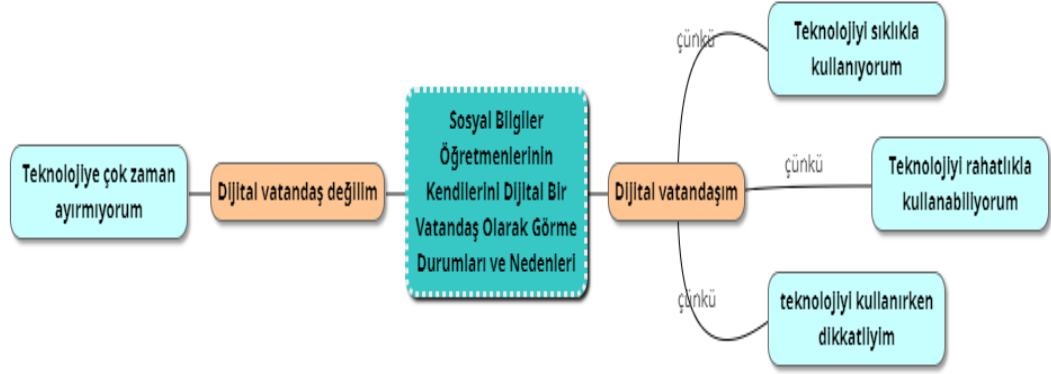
Teknolojiye çok zaman ayırmıyorum

Dijital vatandaş değilim

Sosyal Bilgiler Öğretmenlerinin Kendilerini Dijital Bir Vatandaş Olarak Görme Durumları ve Nedenleri

Dijital vatandaşım

çünkü

Teknolojiyi sıklıkla kullanıyorum

çünkü

Teknolojiyi rahatlıkla kullanabiliyorum

çünkü

teknolojiyi kullanırken dikkatliyim